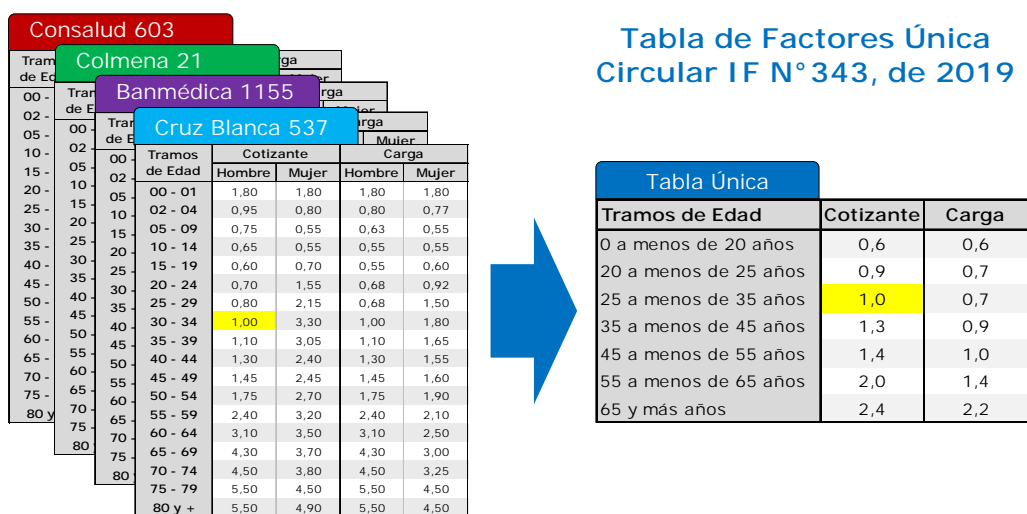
Consalud 603

Tramos de Edad

00 -
02 -
05 -
10 -
15 -
20 -
25 -
30 -
35 -
40 -
45 -
50 -
55 -
60 -
65 -
70 -
75 -
80 y

Colmena 21

Tramos de Edad

Carga
Mujer

00
02
05
10
15
20
25
30
35
40
45
50
55
60
65
70
75
80

Banmédica 1155

Tramos de Edad

Carga
Mujer

00
02
05
10
15
20
25
30
35
40
45
50
55
60
65
70
75
80

Cruz Blanca 537

| Tramos de Edad | Cotizante Hombre | Cotizante Mujer | Carga Hombre | Carga Mujer |
|---|---|---|---|---|
| 00 - 01 | 1,80 | 1,80 | 1,80 | 1,80 |
| 02 - 04 | 0,95 | 0,80 | 0,80 | 0,77 |
| 05 - 09 | 0,75 | 0,55 | 0,63 | 0,55 |
| 10 - 14 | 0,65 | 0,55 | 0,55 | 0,55 |
| 15 - 19 | 0,60 | 0,70 | 0,55 | 0,60 |
| 20 - 24 | 0,70 | 1,55 | 0,68 | 0,92 |
| 25 - 29 | 0,80 | 2,15 | 0,68 | 1,50 |
| 30 - 34 | 1,00 | 3,30 | 1,00 | 1,80 |
| 35 - 39 | 1,10 | 3,05 | 1,10 | 1,65 |
| 40 - 44 | 1,30 | 2,40 | 1,30 | 1,55 |
| 45 - 49 | 1,45 | 2,45 | 1,45 | 1,60 |
| 50 - 54 | 1,75 | 2,70 | 1,75 | 1,90 |
| 55 - 59 | 2,40 | 3,20 | 2,40 | 2,10 |
| 60 - 64 | 3,10 | 3,50 | 3,10 | 2,50 |
| 65 - 69 | 4,30 | 3,70 | 4,30 | 3,00 |
| 70 - 74 | 4,50 | 3,80 | 4,50 | 3,25 |
| 75 - 79 | 5,50 | 4,50 | 5,50 | 4,50 |
| 80 y + | 5,50 | 4,90 | 5,50 | 4,50 |

Tabla de Factores Única
Circular IF N°343, de 2019

Tabla Única

| Tramos de Edad | Cotizante | Carga |
|---|---|---|
| 0 a menos de 20 años | 0,6 | 0,6 |
| 20 a menos de 25 años | 0,9 | 0,7 |
| 25 a menos de 35 años | 1,0 | 0,7 |
| 35 a menos de 45 años | 1,3 | 0,9 |
| 45 a menos de 55 años | 1,4 | 1,0 |
| 55 a menos de 65 años | 2,0 | 1,4 |
| 65 y más años | 2,4 | 2,2 |